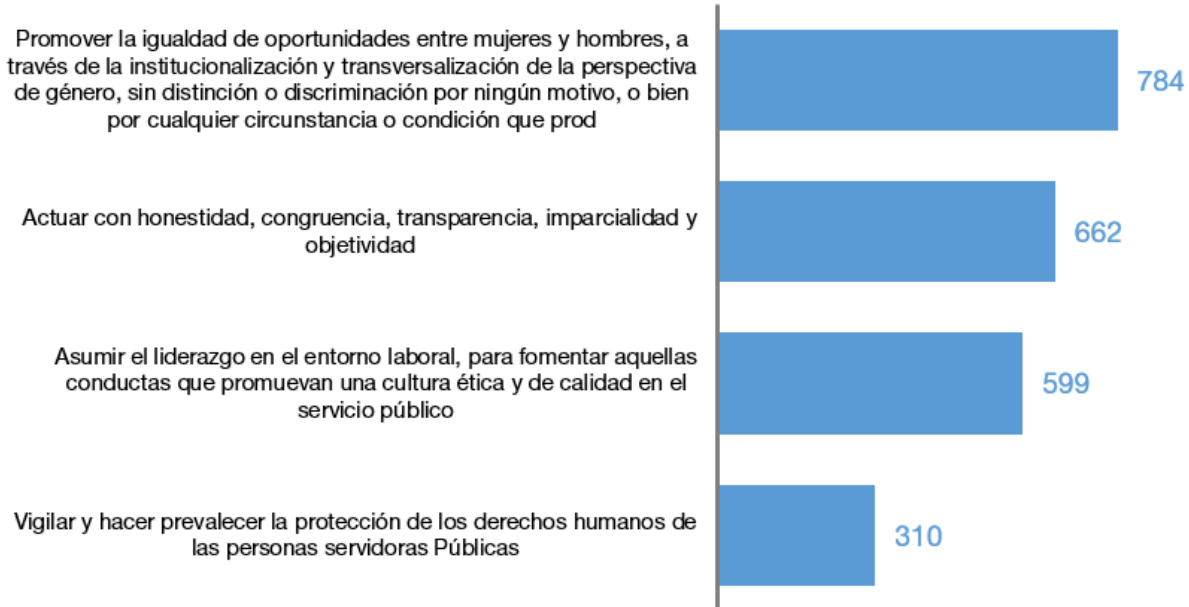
Promover la igualdad de oportunidades entre mujeres y hombres, a través de la institucionalización y transversalización de la perspectiva de género, sin distinción o discriminación por ningún motivo, o bien por cualquier circunstancia o condición que prod

784

Actuar con honestidad, congruencia, transparencia, imparcialidad y objetividad

662

Asumir el liderazgo en el entorno laboral, para fomentar aquellas conductas que promuevan una cultura ética y de calidad en el servicio público

599

Vigilar y hacer prevalecer la protección de los derechos humanos de las personas servidoras Públicas

310